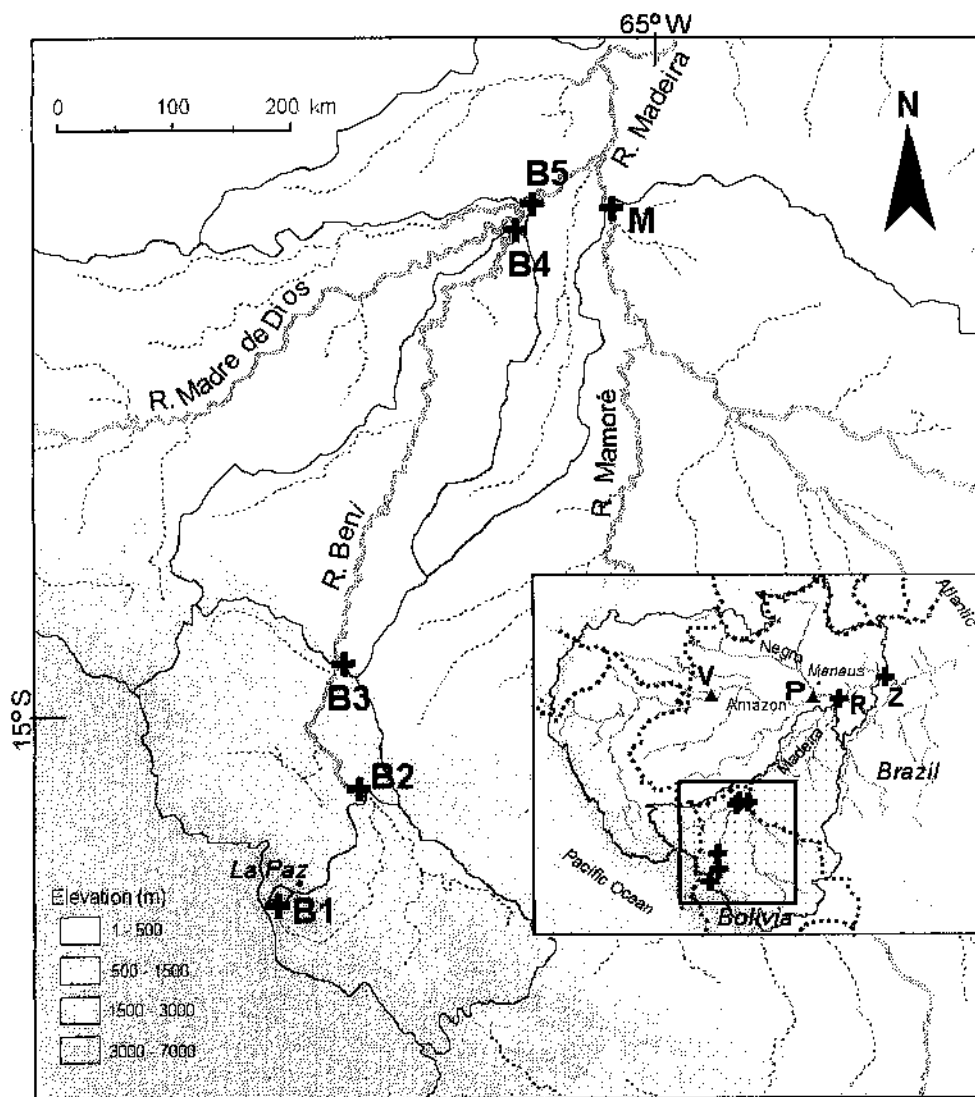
65° W

0 100 200 km

N

R. Madeira

B5

M

B4

R. Madre de Dios

R. Mamoré

R. Beni

B3

15° S

B2

La Paz

B1

Elevation (m)

1 - 500

500 - 1500

1500 - 3000

3000 - 7000

Atlantic

Negro

Manaus

V

P

R

Z

Amazon

Madeira

Brazil

Pacific Ocean

Bolivia